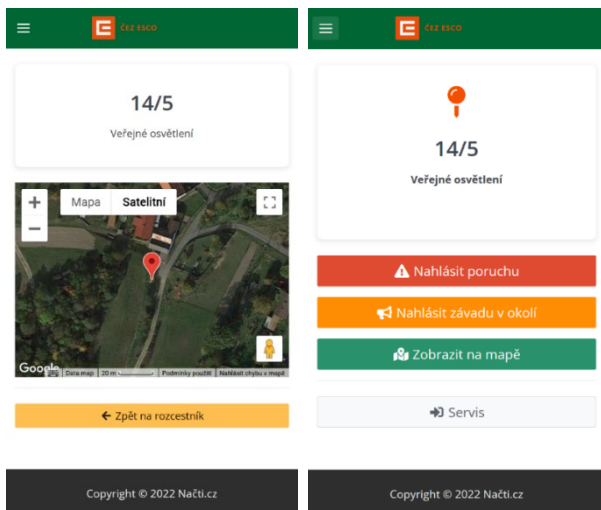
ČEZ ESCO

14/5

Veřejné osvětlení

+
−
Mapa
Satelitní

Google
Data map
20 m
Podmínky použití
Nahlásit chybu v mapě

Zpět na rozcestník

Copyright © 2022 Načti.cz

ČEZ ESCO

14/5

Veřejné osvětlení

Nahlásit poruchu

Nahlásit závadu v okolí

Zobrazit na mapě

Servis

Copyright © 2022 Načti.cz